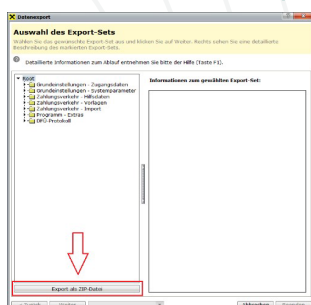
Datenexport

Auswahl des Export-Sets

Wählen Sie das gewünschte Export-Set aus und klicken Sie auf Weiter. Rechts sehen Sie eine detaillierte Beschreibung des markierten Export-Sets.

Detaillierte Informationen zum Ablauf entnehmen Sie bitte der Hilfe (Taste F1).

Root
Grundeinstellungen - Zugangsdaten
Grundeinstellungen - Systemparameter
Zahlungsverkehr - Mitdaten
Zahlungsverkehr - Vorlagen
Zahlungsverkehr - Import
Programm - Extras
DFÜ-Protokoll

Informationen zum gewählten Export-Set:

Export als ZIP-Datei

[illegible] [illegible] Abbrechen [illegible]